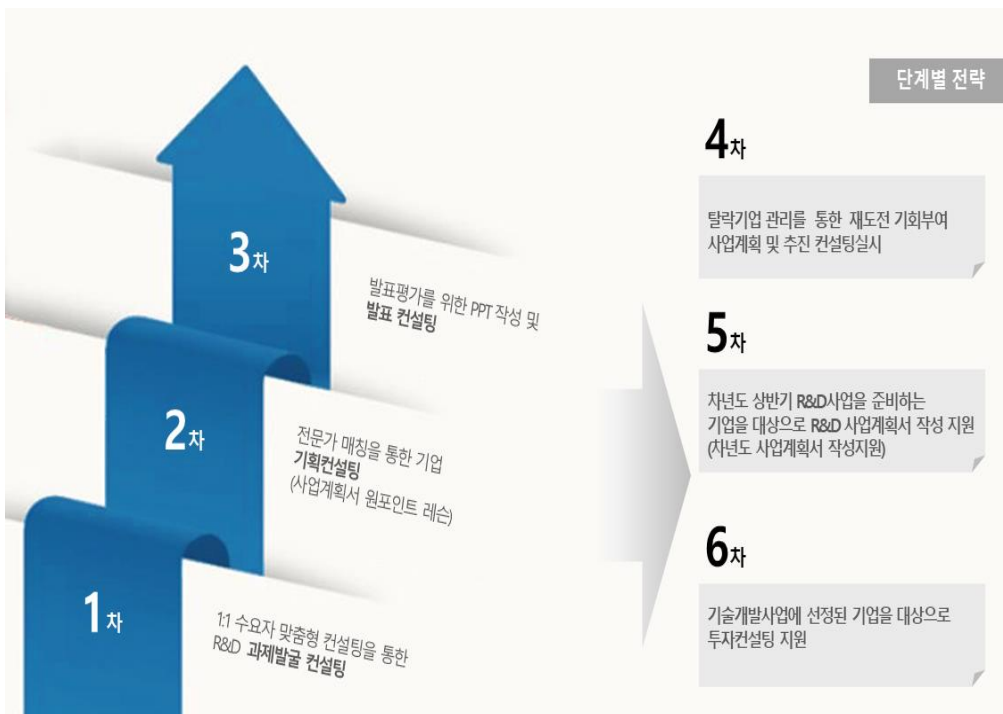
단계별 전략

3차

발표평가를 위한 PPT 작성 및 발표 컨설팅

2차

전문가 매칭을 통한 기업 기획컨설팅 (사업계획서 원포인트 레슨)

1차

1:1 수요자 맞춤형 컨설팅을 통한 R&D 과제발굴 컨설팅

4차

탈락기업 관리를 통한 재도전 기회부여 사업계획 및 추진 컨설팅실시

5차

차년도 상반기 R&D사업을 준비하는 기업을 대상으로 R&D 사업계획서 작성 지원 (차년도 사업계획서 작성지원)

6차

기술개발사업에 선정된 기업을 대상으로 투자컨설팅 지원